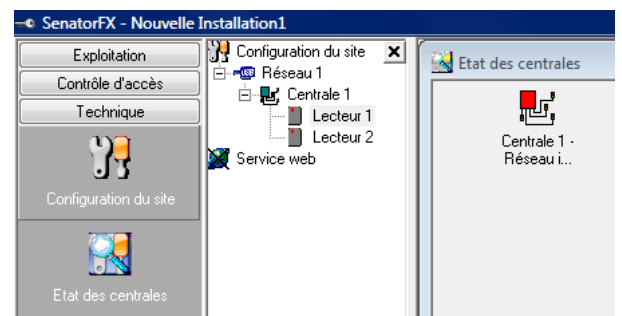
SenatorFX - Nouvelle Installation1

Exploitation

Contrôle d'accès

Technique

Configuration du site

Etat des centrales

Configuration du site
×
Réseau 1
Centrale 1
Lecteur 1
Lecteur 2
Service web

Etat des centrales

Centrale 1 - Réseau i...